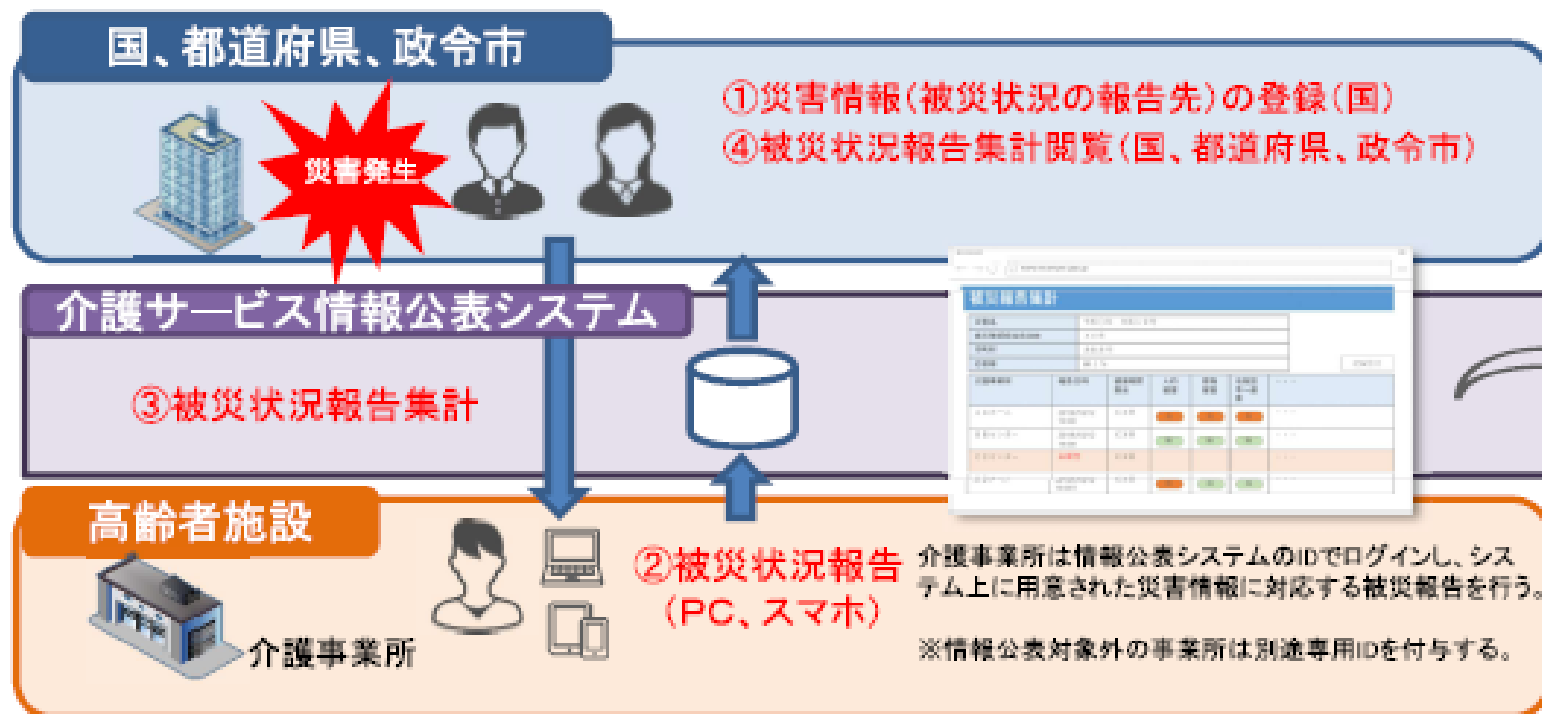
国、都道府県、政令市

①災害情報(被災状況の報告先)の登録(国)
④被災状況報告集計閲覧(国、都道府県、政令市)

災害発生

介護サービス情報公表システム

③被災状況報告集計

被災報告集計

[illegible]

高齢者施設

介護事業所

②被災状況報告
(PC、スマホ)

介護事業所は情報公表システムのIDでログインし、システム上に用意された災害情報に対応する被災報告を行う。

※情報公表対象外の事業所は別途専用IDを付与する。